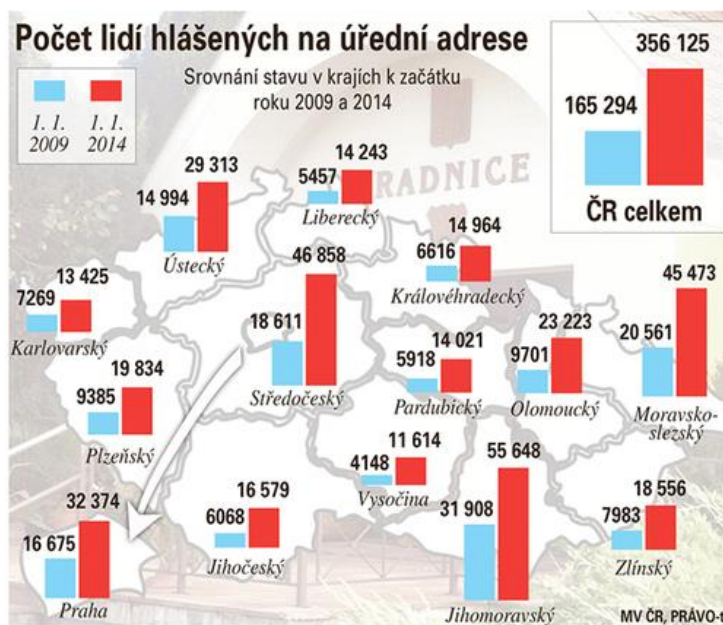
Počet lidí hlášených na úřední adrese

Srovnání stavu v krajích k začátku roku 2009 a 2014

1. 1. 2009
1. 1. 2014

165 294
356 125
ČR celkem

14 994
29 313
Ústecký

5457
14 243
Liberecký

RADNICE

6616
14 964
Královéhradecký

7269
13 425
Karlovarský

18 611
46 858
Středočeský

20 561
45 473
Moravskoslezský

5918
14 021
Pardubický

9701
23 223
Olomoucký

9385
19 834
Plzeňský

4148
11 614
Vysočina

6068
16 579
Jihočeský

31 908
55 648
Jihomoravský

7983
18 556
Zlínský

16 675
32 374
Praha

MV ČR, PRÁVO-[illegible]